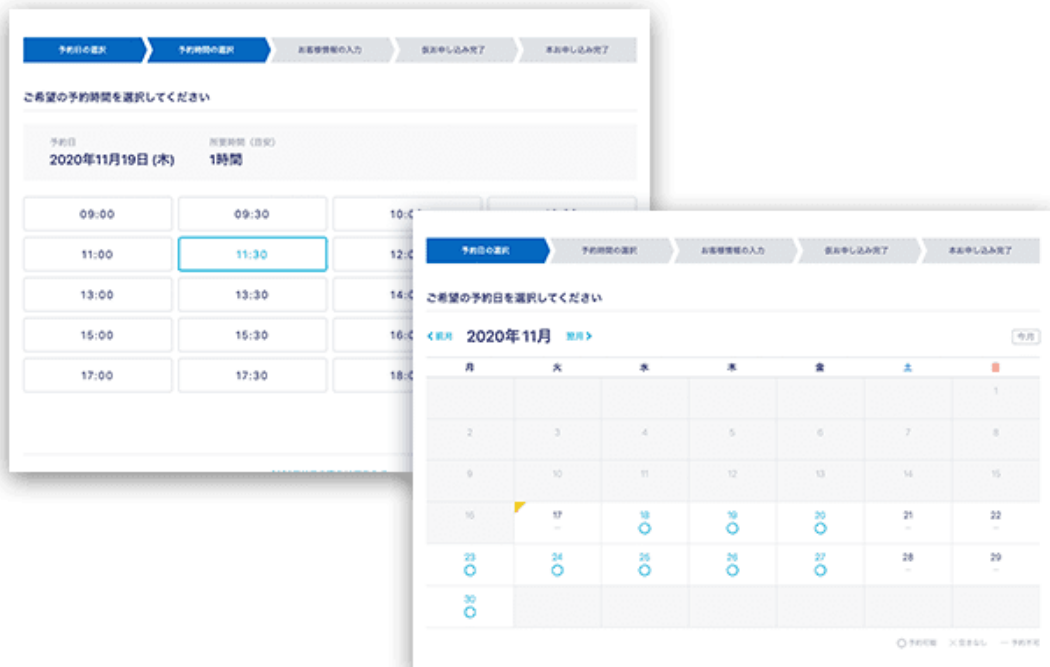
予約日の選択 予約時間の選択 お客様情報の入力 仮お申し込み完了 本お申し込み完了

ご希望の予約時間を選択してください

予約日
2020年11月19日 (木)

所要時間（目安）
1時間

| 09:00 | 09:30 | 10:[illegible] | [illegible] |
|---|---|---|---|
| 11:00 | 11:30 | 12:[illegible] | |
| 13:00 | 13:30 | 14:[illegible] | |
| 15:00 | 15:30 | 16:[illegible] | |
| 17:00 | 17:30 | 18:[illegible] | |

予約日の選択 予約時間の選択 お客様情報の入力 仮お申し込み完了 本お申し込み完了

ご希望の予約日を選択してください

< 前月 2020年11月 翌月 >

今月

| 月 | 火 | 水 | 木 | 金 | 土 | 日 |
|---|---|---|---|---|---|---|
| | | | | | | 1 |
| 2 | 3 | 4 | 5 | 6 | 7 | 8 |
| 9 | 10 | 11 | 12 | 13 | 14 | 15 |
| 16 | 17 – | 18 ○ | 19 ○ | 20 ○ | 21 – | 22 – |
| 23 ○ | 24 ○ | 25 ○ | 26 ○ | 27 ○ | 28 – | 29 – |
| 30 ○ | | | | | | |

○ 予約可能 × 空きなし – 予約不可